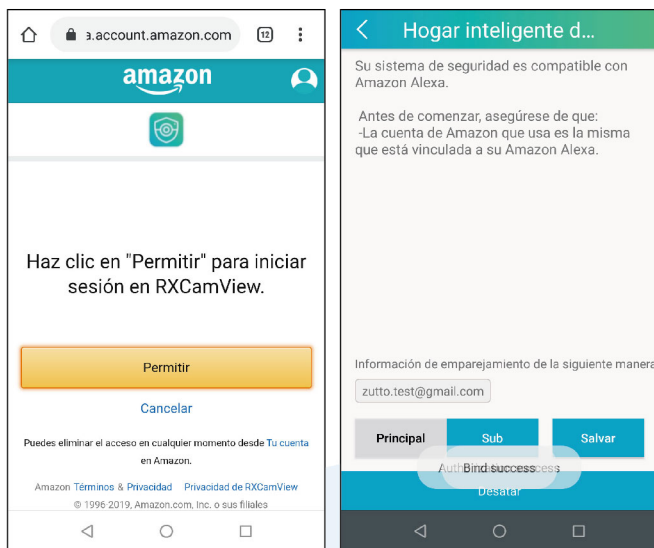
a.account.amazon.com

12

amazon

Haz clic en "Permitir" para iniciar sesión en RXCamView.

Permitir

Cancelar

Puedes eliminar el acceso en cualquier momento desde Tu cuenta en Amazon.

Amazon Términos & Privacidad   Privacidad de RXCamView

© 1996-2019, Amazon.com, Inc. o sus filiales

Hogar inteligente d...

Su sistema de seguridad es compatible con Amazon Alexa.

Antes de comenzar, asegúrese de que:
-La cuenta de Amazon que usa es la misma que está vinculada a su Amazon Alexa.

Información de emparejamiento de la siguiente manera

zutto.test@gmail.com

Principal

Sub

Salvar

Bind success

Desatar